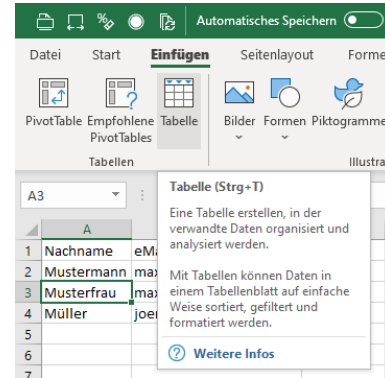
Automatisches Speichern

Datei Start Einfügen Seitenlayout Forme

PivotTable Empfohlene PivotTables Tabelle Bilder Formen Piktogramme

Tabellen Illustra

A3

Tabelle (Strg+T)

Eine Tabelle erstellen, in der verwandte Daten organisiert und analysiert werden.

Mit Tabellen können Daten in einem Tabellenblatt auf einfache Weise sortiert, gefiltert und formatiert werden.

Weitere Infos

| | A | |
|---|---|---|
| 1 | Nachname | eMa |
| 2 | Mustermann | max |
| 3 | Musterfrau | max |
| 4 | Müller | joe |
| 5 | | |
| 6 | | |
| 7 | | |